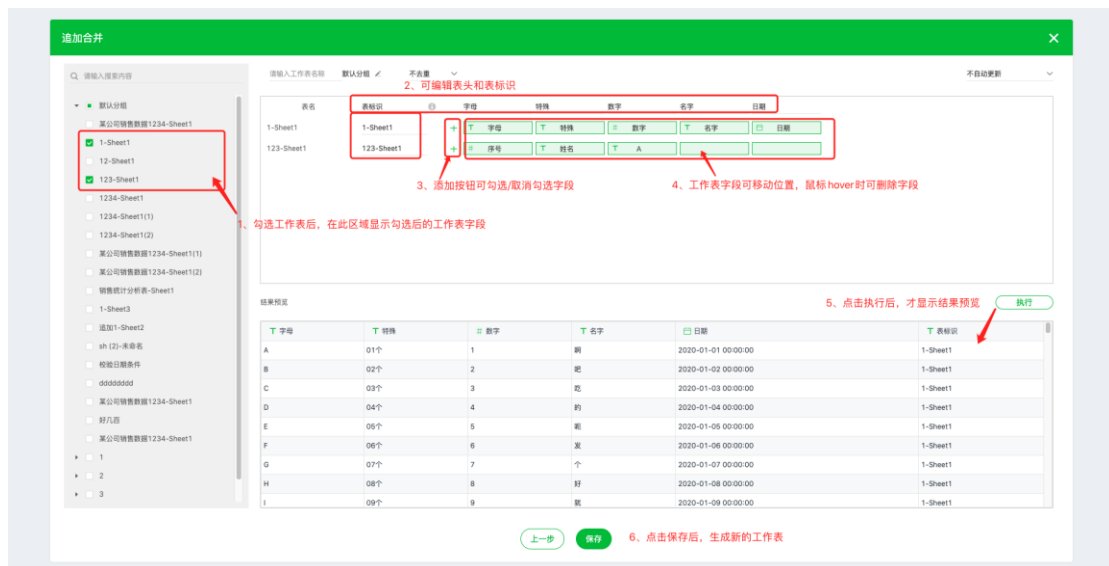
追加合并

请输入搜索内容

默认分组
某公司销售数据1234-Sheet1
1-Sheet1
12-Sheet1
123-Sheet1
1234-Sheet1
1234-Sheet1(1)
1234-Sheet1(2)
某公司销售数据1234-Sheet1(1)
某公司销售数据1234-Sheet1(2)
销售统计分析表-Sheet1
1-Sheet3
追加1-Sheet2
sh (2)-未命名
校验日期条件
dddddddd
某公司销售数据1234-Sheet1
好几百
某公司销售数据1234-Sheet1
1
2
3

请输入工作表名称 默认分组 不去重 不自动更新

2、可编辑表头和表标识

| 表名 | 表标识 | 字母 | 特殊 | 数字 | 名字 | 日期 |
|---|---|---|---|---|---|---|
| 1-Sheet1 | 1-Sheet1 | 字母 | 特殊 | 数字 | 名字 | 日期 |
| 123-Sheet1 | 123-Sheet1 | 序号 | 姓名 | A | | |

3、添加按钮可勾选/取消勾选字段

4、工作表字段可移动位置，鼠标 hover 时可删除字段

1、勾选工作表后，在此区域显示勾选后的工作表字段

结果预览

5、点击执行后，才显示结果预览

执行

| 字母 | 特殊 | 数字 | 名字 | 日期 | 表标识 |
|---|---|---|---|---|---|
| A | 01个 | 1 | 啊 | 2020-01-01 00:00:00 | 1-Sheet1 |
| B | 02个 | 2 | 吧 | 2020-01-02 00:00:00 | 1-Sheet1 |
| C | 03个 | 3 | 吃 | 2020-01-03 00:00:00 | 1-Sheet1 |
| D | 04个 | 4 | 的 | 2020-01-04 00:00:00 | 1-Sheet1 |
| E | 05个 | 5 | 鹅 | 2020-01-05 00:00:00 | 1-Sheet1 |
| F | 06个 | 6 | 发 | 2020-01-06 00:00:00 | 1-Sheet1 |
| G | 07个 | 7 | 个 | 2020-01-07 00:00:00 | 1-Sheet1 |
| H | 08个 | 8 | 好 | 2020-01-08 00:00:00 | 1-Sheet1 |
| I | 09个 | 9 | 就 | 2020-01-09 00:00:00 | 1-Sheet1 |

上一步 保存 6、点击保存后，生成新的工作表